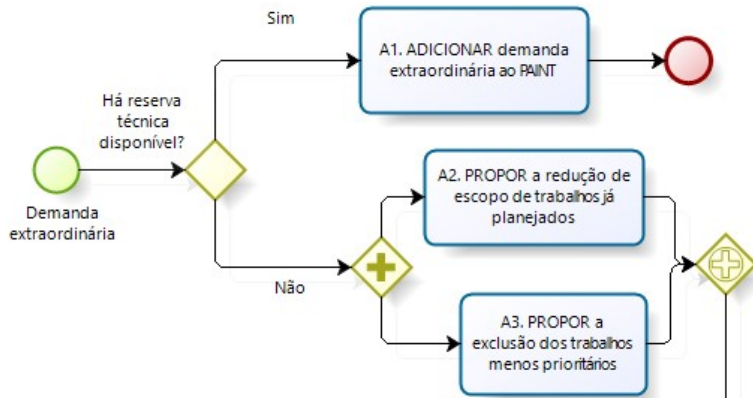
Sim

A1. ADICIONAR demanda extraordinária ao PAINT

Há reserva técnica disponível?

Demanda extraordinária

A2. PROPOR a redução de escopo de trabalhos já planejados

Não

A3. PROPOR a exclusão dos trabalhos menos prioritários